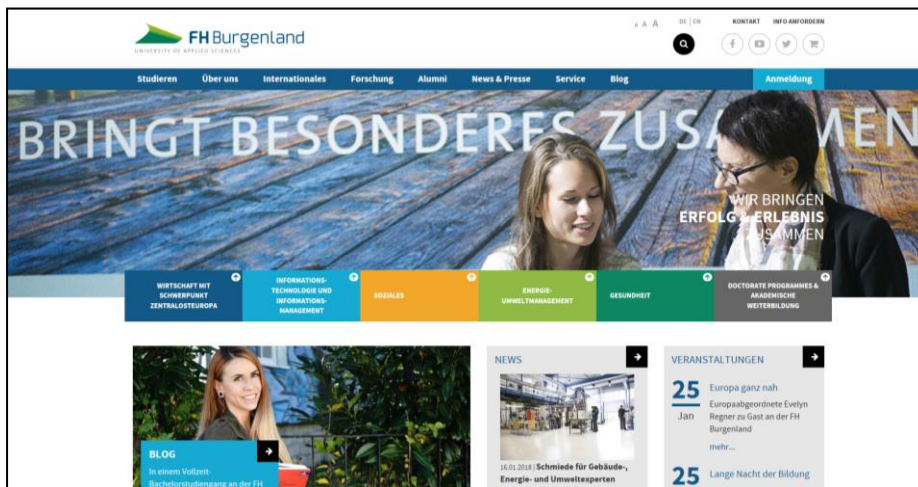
FH Burgenland
UNIVERSITY OF APPLIED SCIENCES

A A A DE | EN KONTAKT INFO ANFORDERN

Studieren Über uns Internationales Forschung Alumni News & Presse Service Blog Anmeldung

BRINGT BESONDERES ZUSAMMEN

WIR BRINGEN
ERFOLG & ERLEBNIS
ZUSAMMEN

WIRTSCHAFT MIT SCHWERPUNKT ZENTRALOSTEUROPA
INFORMATIONSTECHNOLOGIE UND INFORMATIONSMANAGEMENT
SOZIALES
ENERGIE-UMWELTMANAGEMENT
GESUNDHEIT
DOCTORATE PROGRAMMES & AKADEMISCHE WEITERBILDUNG

BLOG
In einem Vollzeit-Bachelorstudiengang an der FH

NEWS
16.01.2018 | Schmiede für Gebäude-, Energie- und Umweltexperten

VERANSTALTUNGEN
25 Jan Europa ganz nah
Europaabgeordnete Evelyn Regner zu Gast an der FH Burgenland
mehr...
25 Lange Nacht der Bildung